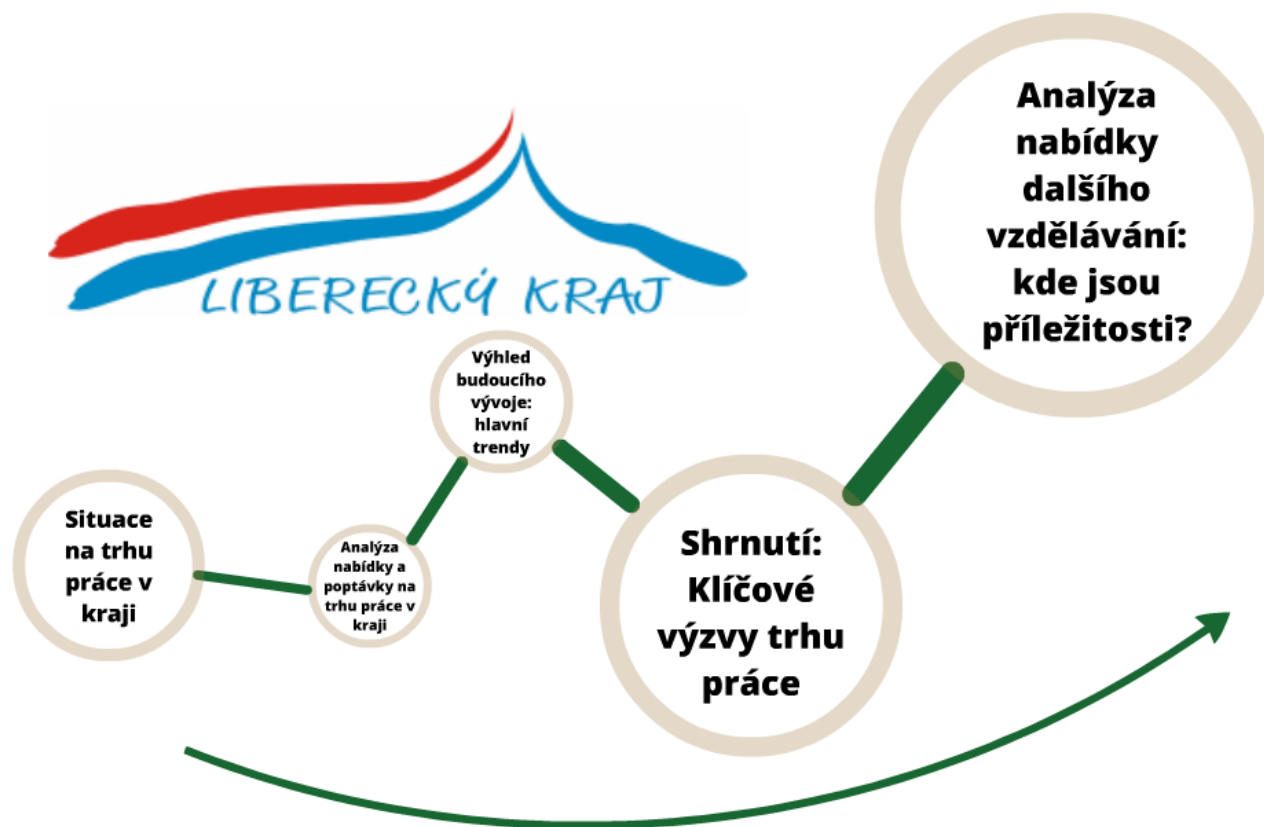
LIBERECKÝ KRAJ

Situace na trhu práce v kraji

Analýza nabídky a poptávky na trhu práce v kraji

Výhled budoucího vývoje: hlavní trendy

Shrnutí: Klíčové výzvy trhu práce

Analýza nabídky dalšího vzdělávání: kde jsou příležitosti?